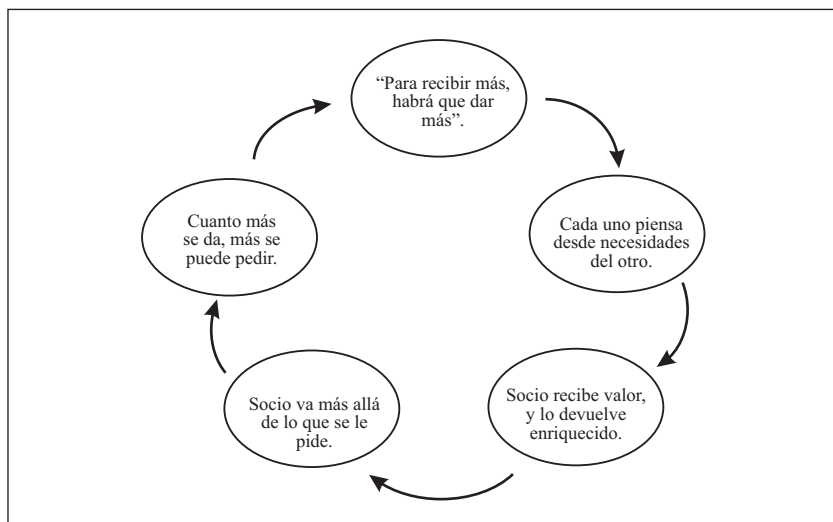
"Para recibir más, habrá que dar más".

Cada uno piensa desde necesidades del otro.

Socio recibe valor, y lo devuelve enriquecido.

Socio va más allá de lo que se le pide.

Cuanto más se da, más se puede pedir.